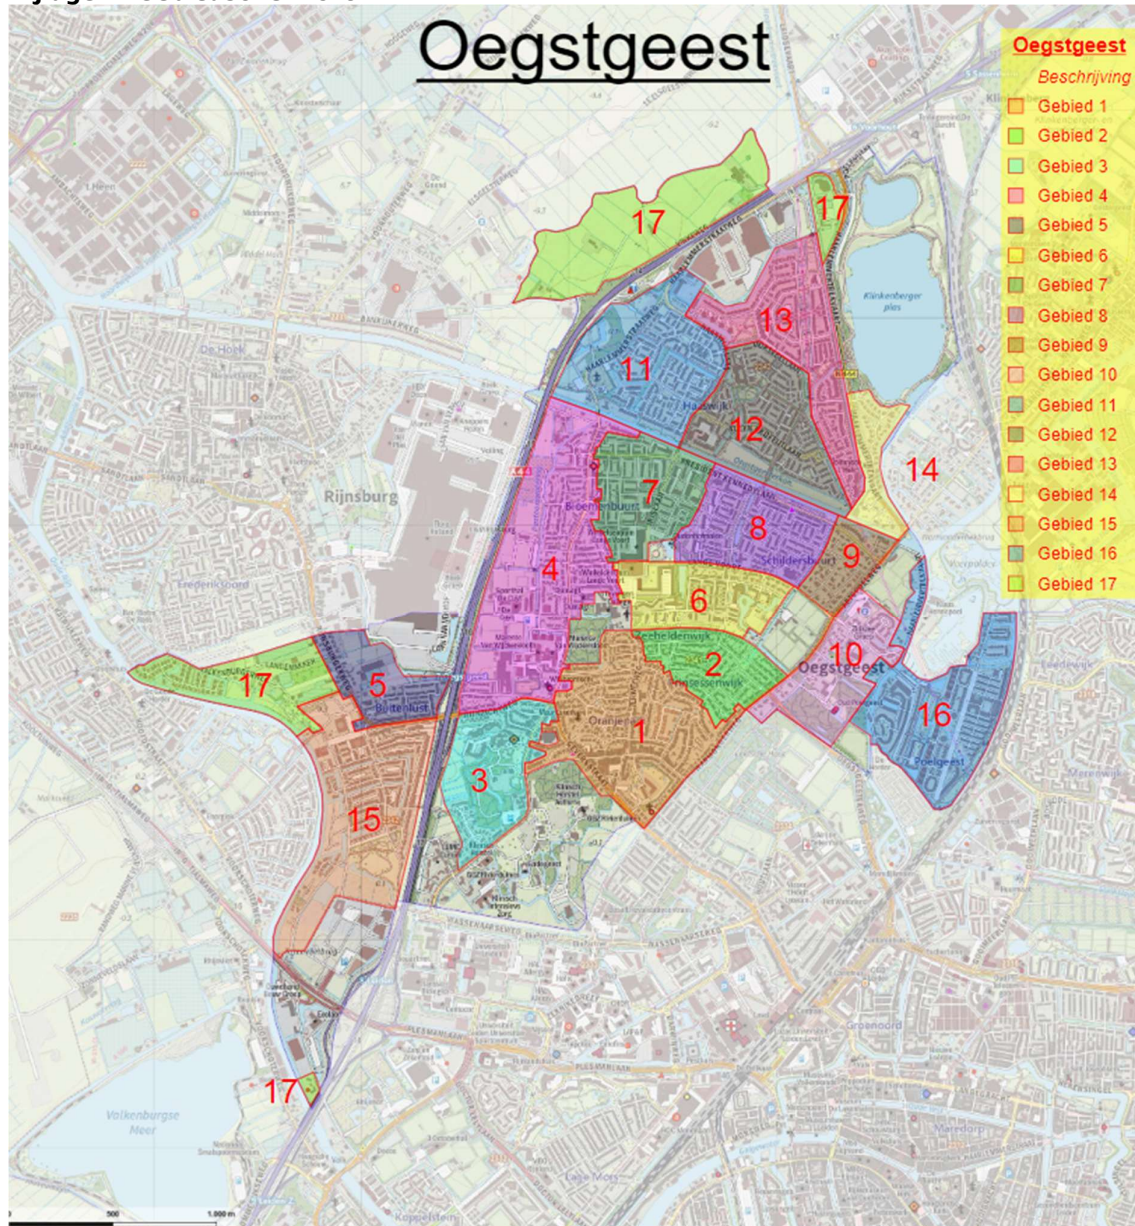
Oegstgeest

Oegstgeest
Beschrijving
Gebied 1
Gebied 2
Gebied 3
Gebied 4
Gebied 5
Gebied 6
Gebied 7
Gebied 8
Gebied 9
Gebied 10
Gebied 11
Gebied 12
Gebied 13
Gebied 14
Gebied 15
Gebied 16
Gebied 17

17
17
13
11
12
14
7
8
4
9
6
2
10
17
5
1
16
3
15
17

Klinkenberger plas
De Hoek
Rijnsburg
Haasbeek
Broekenbuurt
Schildersbuurt
Buitenlust
Oranje
Oegstgeest
Poelgeest
Valkenburgse Meer
Groenoord
Maredorp
Lage Mors
Leeuwenhoek
Rhijngeest
Boerhaavewijk
Pleslaan
Morsweg
Haagse Schouwweg

0
500
1.000 m